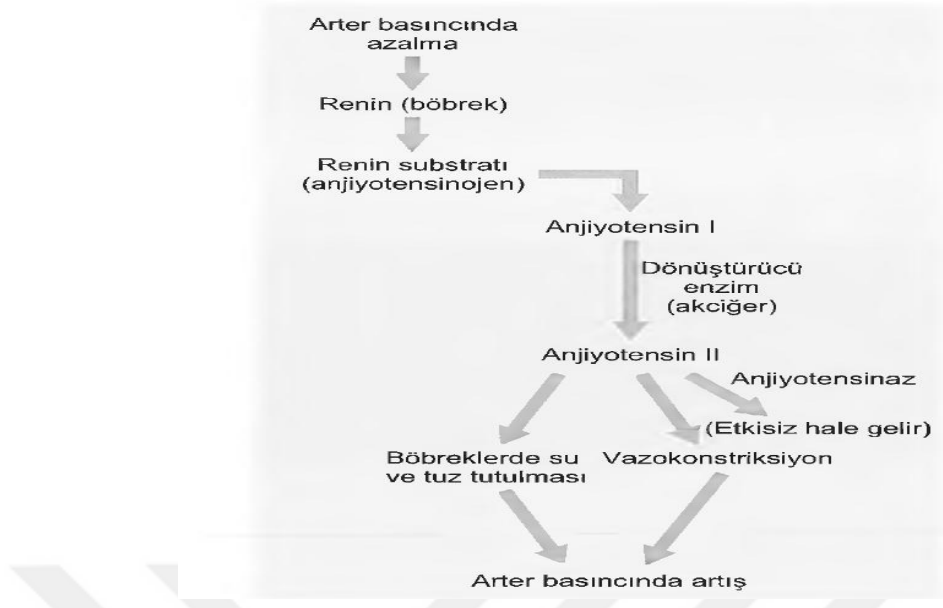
Arter basıncında azalma

Renin (böbrek)

Renin substratı (anjiyotensinojen)

Anjiyotensin I

Dönüştürücü enzim (akciğer)

Anjiyotensin II

Anjiyotensinaz

(Etkisiz hale gelir)

Böbreklerde su ve tuz tutulması

Vazokonstriksiyon

Arter basıncında artış